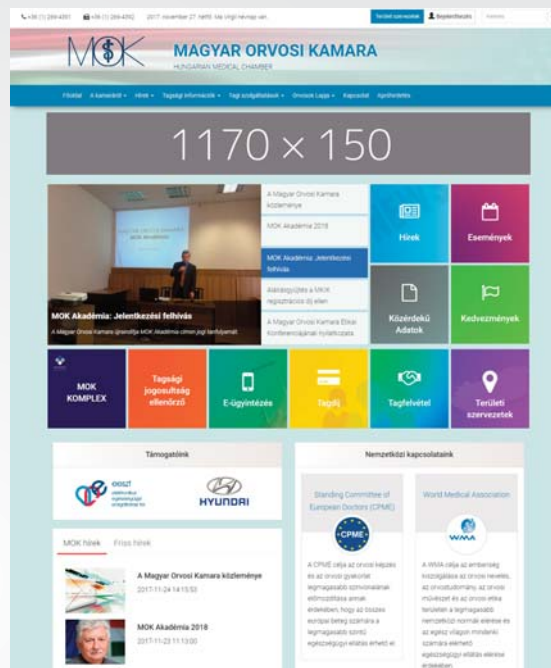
+36 (1) 269-4051 +36 (1) 269-4052 2017. november 27. hétfő. Ma Virgil névnapja van.

Területi szervezetek Bejelentkezés

MOK MAGYAR ORVOSI KAMARA
HUNGARIAN MEDICAL CHAMBER

Főoldal A kamaráról Hírek Tagsági információk Tagi szolgáltatások Orvosok Lapja Kapcsolat Apróhirdetés

1170 × 150

MOK Akadémia: Jelentkezési felhívás
A Magyar Orvosi Kamara újraindítja MOK Akadémia című jogi tanfolyamát.

A Magyar Orvosi Kamara közleménye

MOK Akadémia 2018

MOK Akadémia: Jelentkezési felhívás

Alábbejutás a VKR regisztrációs díj elen

A Magyar Orvosi Kamara Etikai Konferenciájának nyilatkozata

Hírek

Események

Közérdekű Adatok

Kedvezmények

MOK KOMPLEX

Tagsági jogosultság ellenőrző

E-ügyintézés

Tagdíj

Tagfelvétel

Területi szervezetek

Támogatóink

HYUNDAI

Nemzetközi kapcsolataink

Standing Committee of European Doctors (CPME)

World Medical Association

CPME

WMA

MOK hírek Friss hírek

A Magyar Orvosi Kamara közleménye
2017-11-24 14:15:53

MOK Akadémia 2018
2017-11-23 11:13:00

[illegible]

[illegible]